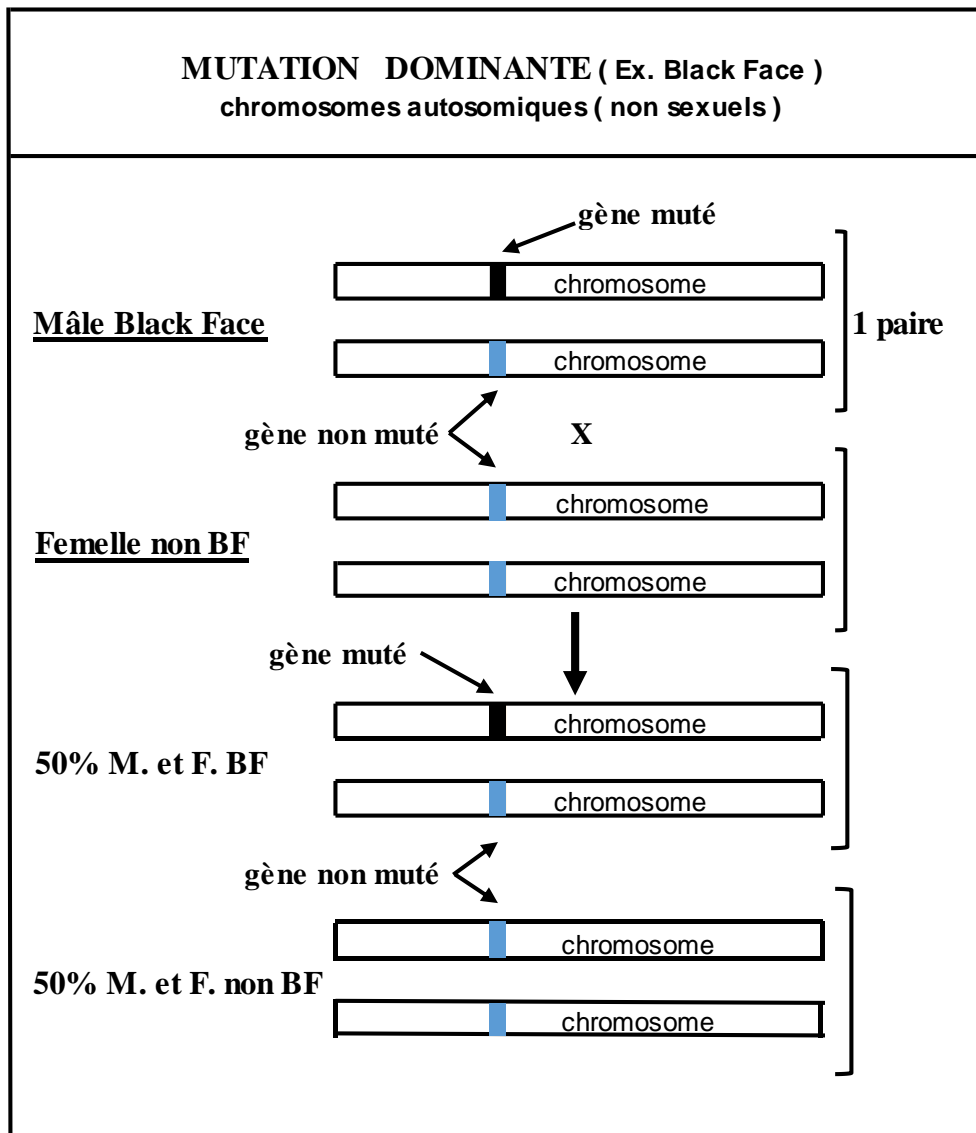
MUTATION DOMINANTE ( Ex. Black Face )
chromosomes autosomiques ( non sexuels )

gène muté

chromosome

Mâle Black Face

1 paire

chromosome

gène non muté

X

chromosome

Femelle non BF

chromosome

gène muté

chromosome

50% M. et F. BF

chromosome

gène non muté

chromosome

50% M. et F. non BF

chromosome